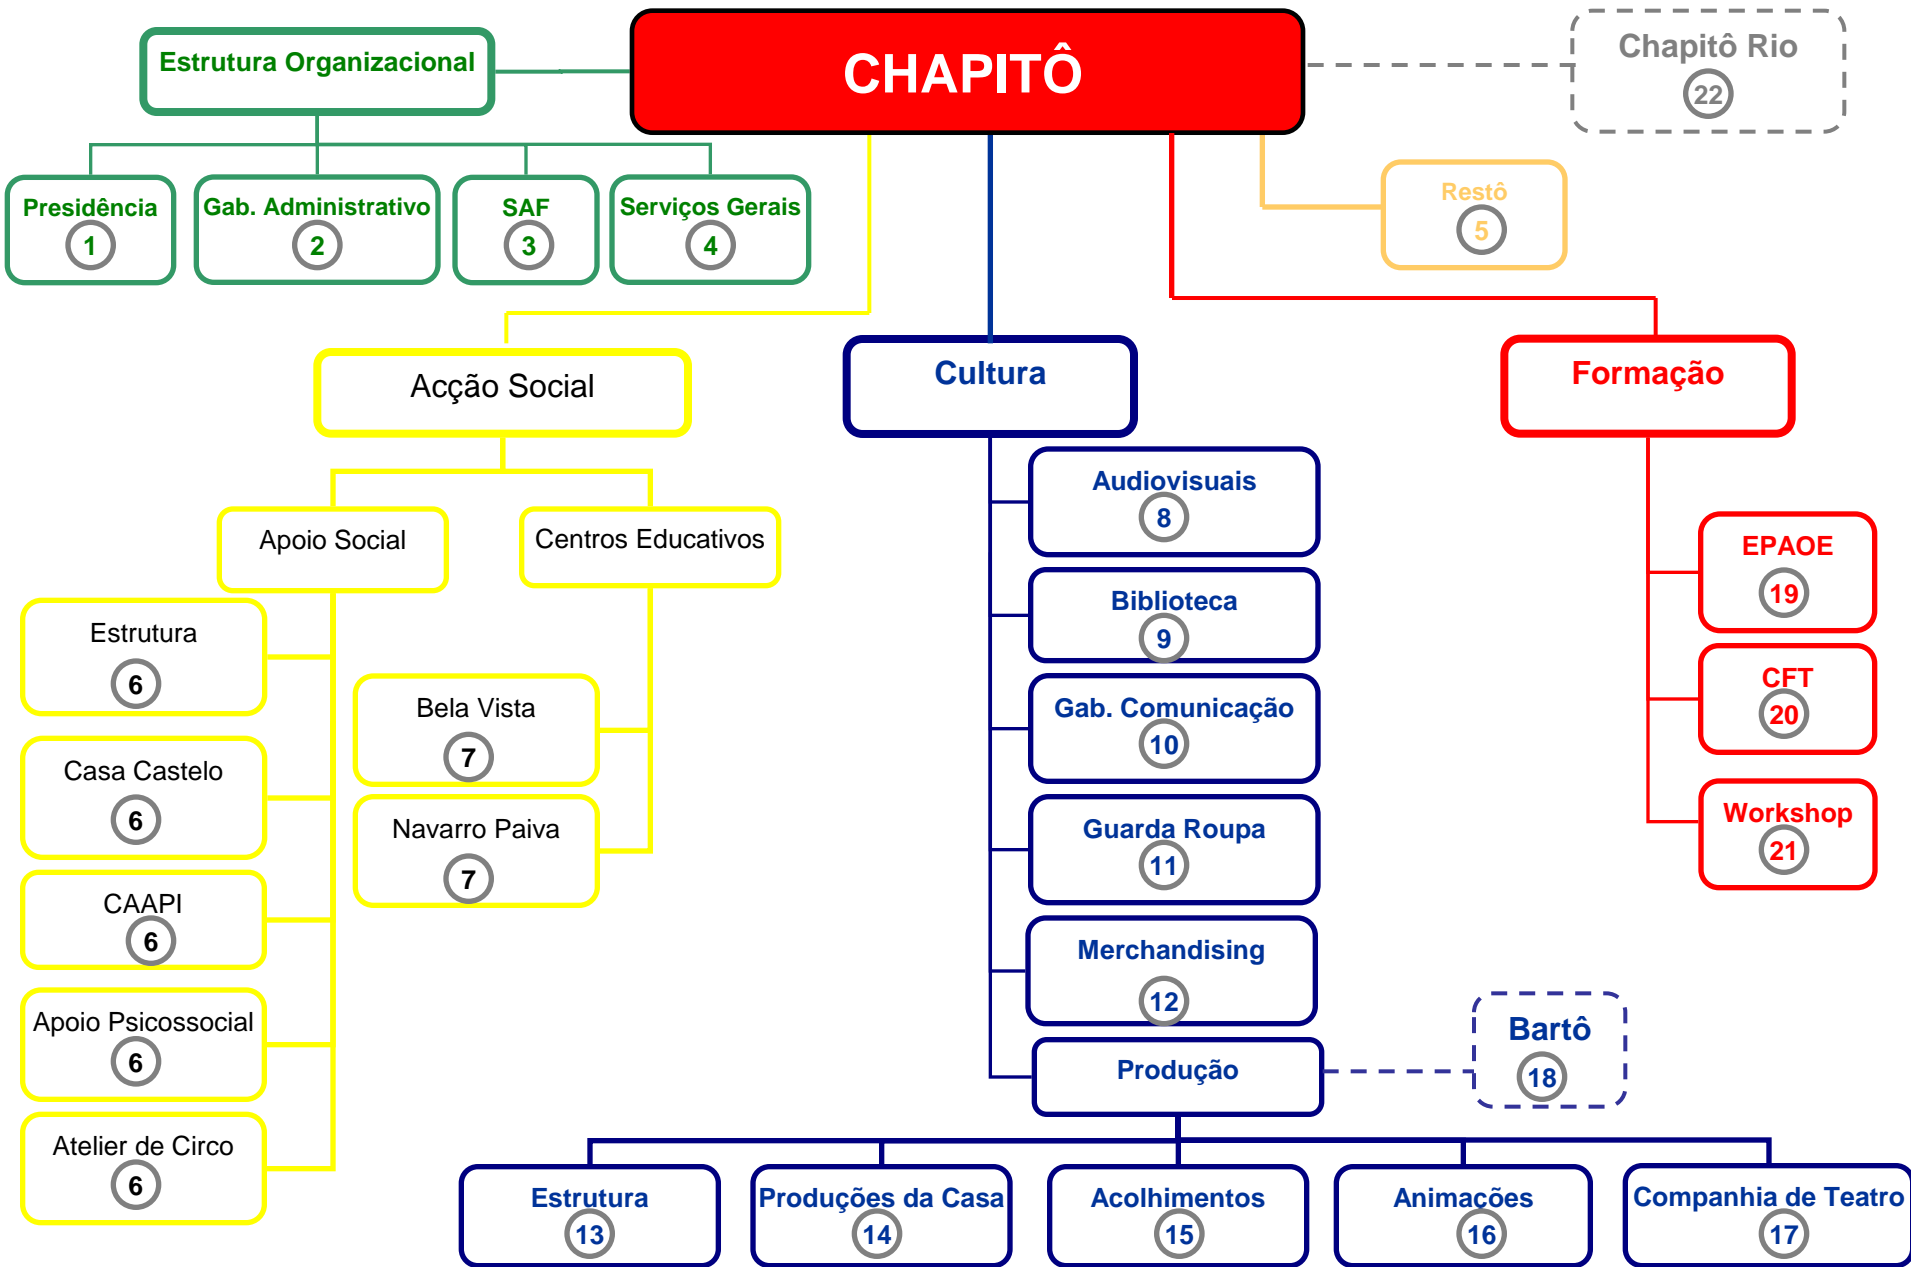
Estrutura Organizacional

CHAPITÔ

Chapitô Rio
22

Presidência
1

Gab. Administrativo
2

SAF
3

Serviços Gerais
4

Restô
5

Acção Social

Cultura

Formação

Apoio Social

Centros Educativos

Audiovisuais
8

Biblioteca
9

Gab. Comunicação
10

Guarda Roupa
11

Merchandising
12

Produção

Bartô
18

EPAOE
19

CFT
20

Workshop
21

Estrutura
6

Casa Castelo
6

CAAPI
6

Apoio Psicossocial
6

Atelier de Circo
6

Bela Vista
7

Navarro Paiva
7

Estrutura
13

Produções da Casa
14

Acolhimentos
15

Animações
16

Companhia de Teatro
17